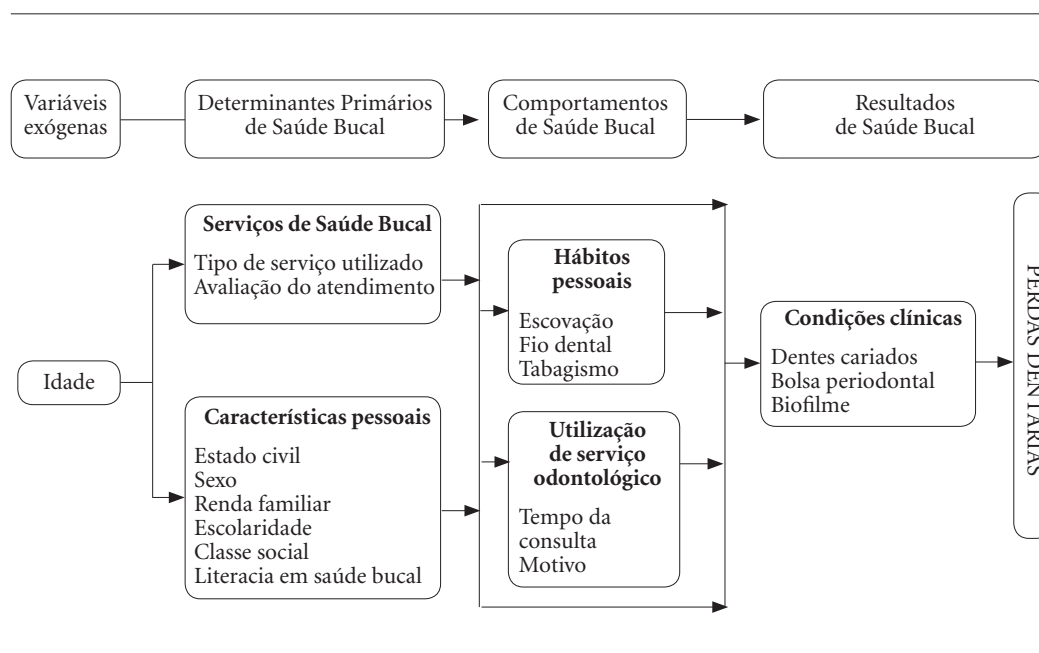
Variáveis exógenas

Determinantes Primários de Saúde Bucal

Comportamentos de Saúde Bucal

Resultados de Saúde Bucal

Serviços de Saúde Bucal
Tipo de serviço utilizado
Avaliação do atendimento

Idade

Características pessoais
Estado civil
Sexo
Renda familiar
Escolaridade
Classe social
Literacia em saúde bucal

Hábitos pessoais
Escovação
Fio dental
Tabagismo

Utilização de serviço odontológico
Tempo da consulta
Motivo

Condições clínicas
Dentes cariados
Bolsa periodontal
Biofilme

PERDAS DENTÁRIAS